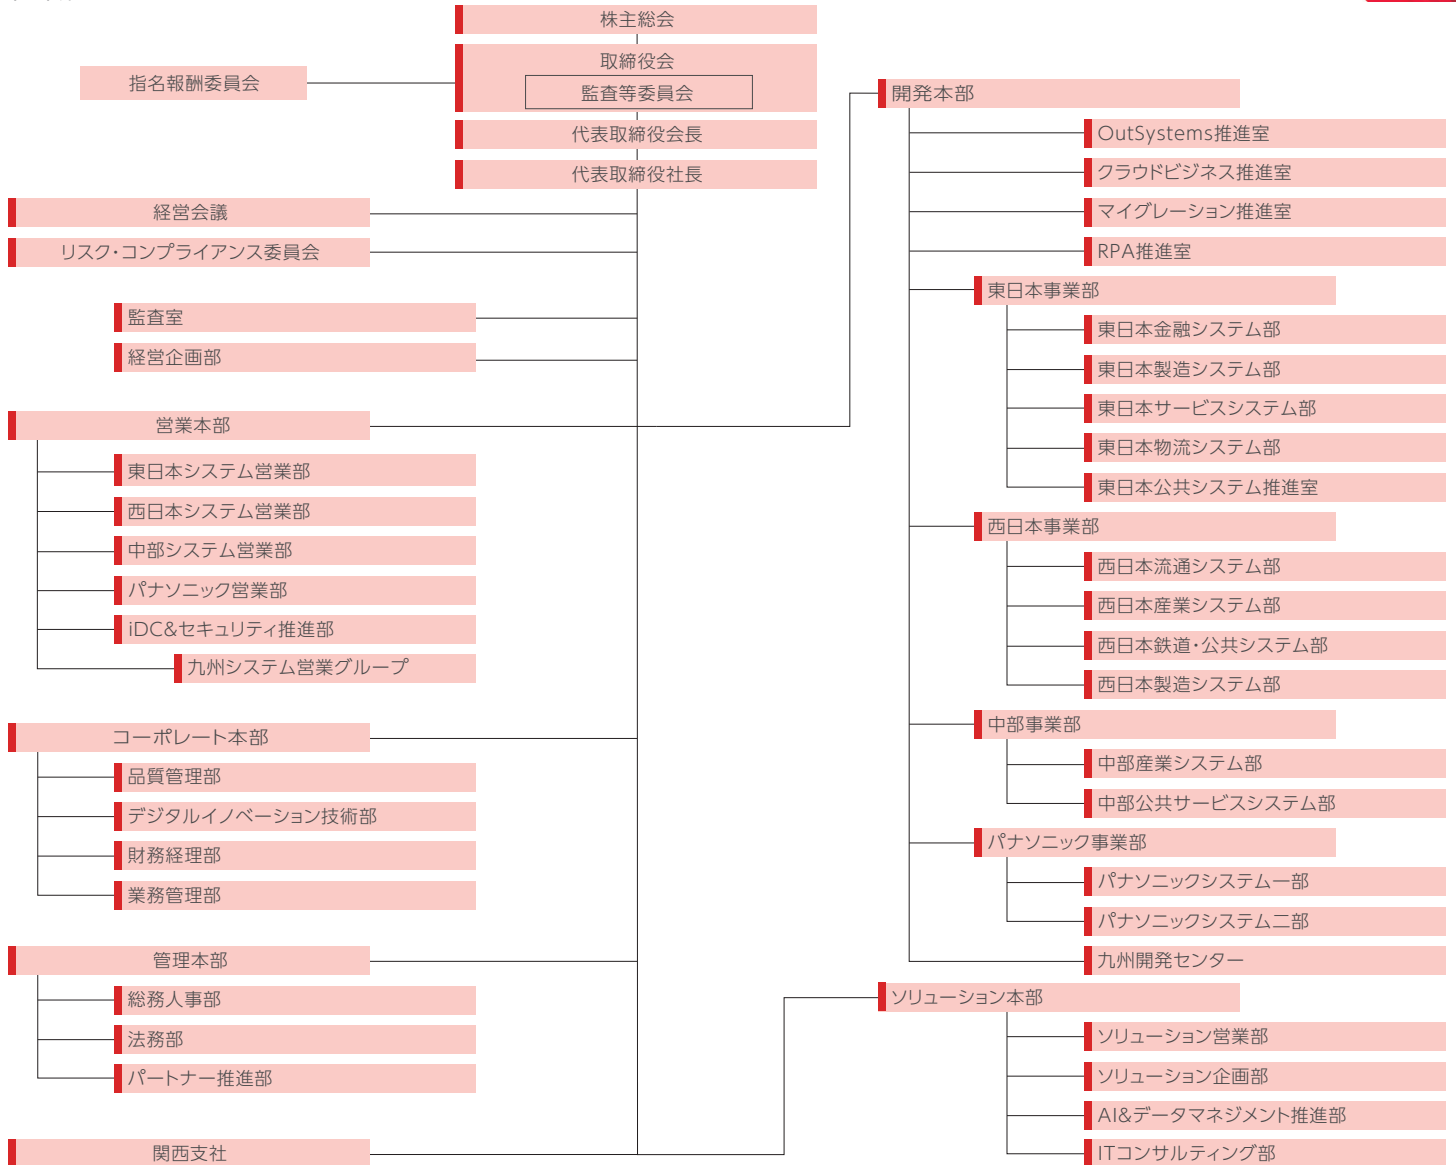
株主総会
取締役会
監査等委員会
指名報酬委員会
代表取締役会長
代表取締役社長
経営会議
リスク・コンプライアンス委員会
監査室
経営企画部
営業本部
東日本システム営業部
西日本システム営業部
中部システム営業部
パナソニック営業部
iDC&セキュリティ推進部
九州システム営業グループ
コーポレート本部
品質管理部
デジタルイノベーション技術部
財務経理部
業務管理部
管理本部
総務人事部
法務部
パートナー推進部
関西支社

開発本部
OutSystems推進室
クラウドビジネス推進室
マイグレーション推進室
RPA推進室
東日本事業部
東日本金融システム部
東日本製造システム部
東日本サービスシステム部
東日本物流システム部
東日本公共システム推進室
西日本事業部
西日本流通システム部
西日本産業システム部
西日本鉄道・公共システム部
西日本製造システム部
中部事業部
中部産業システム部
中部公共サービスシステム部
パナソニック事業部
パナソニックシステム一部
パナソニックシステム二部
九州開発センター
ソリューション本部
ソリューション営業部
ソリューション企画部
AI&データマネジメント推進部
ITコンサルティング部